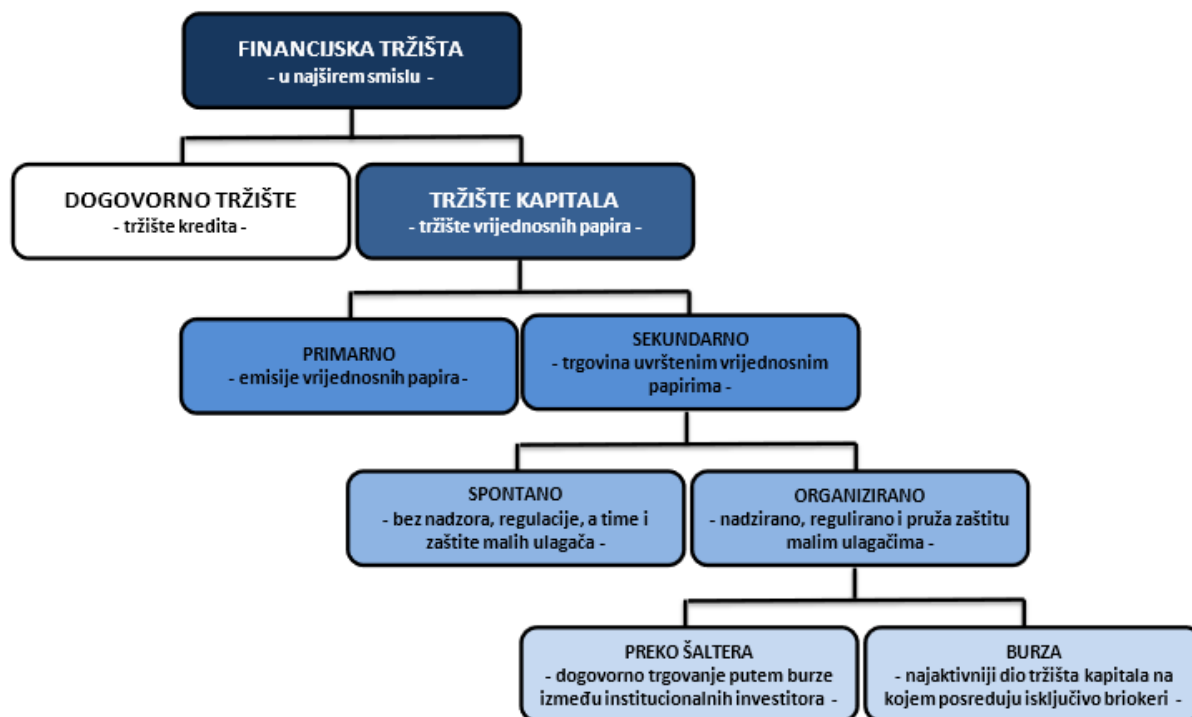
FINANCIJSKA TRŽIŠTA
- u najširem smislu -

DOGOVORNO TRŽIŠTE
- tržište kredita -

TRŽIŠTE KAPITALA
- tržište vrijednosnih papira -

PRIMARNO
- emisije vrijednosnih papira -

SEKUNDARNO
- trgovina uvrštenim vrijednosnim papirima -

SPONTANO
- bez nadzora, regulacije, a time i zaštite malih ulagača -

ORGANIZIRANO
- nadzirano, regulirano i pruža zaštitu malim ulagačima -

PREKO ŠALTERA
- dogovorno trgovanje putem burze između institucionalnih investitora -

BURZA
- najaktivniji dio tržišta kapitala na kojem posreduju isključivo briokeri -